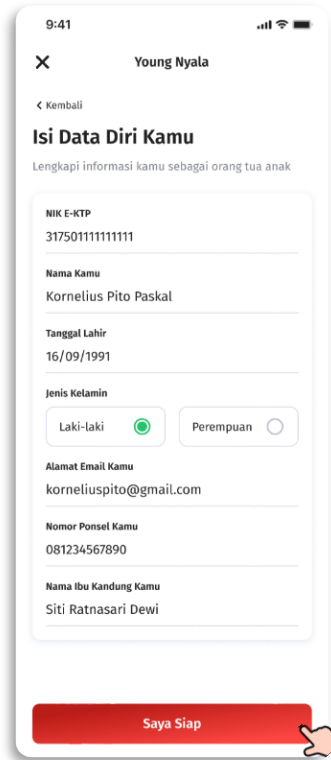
9:41

Young Nyala

Kembali

Isi Data Diri Kamu

Lengkapi informasi kamu sebagai orang tua anak

NIK E-KTP
317501111111111

Nama Kamu
Kornelius Pito Paskal

Tanggal Lahir
16/09/1991

Jenis Kelamin
Laki-laki
Perempuan

Alamat Email Kamu
korneliuspito@gmail.com

Nomor Ponsel Kamu
081234567890

Nama Ibu Kandung Kamu
Siti Ratnasari Dewi

Saya Siap